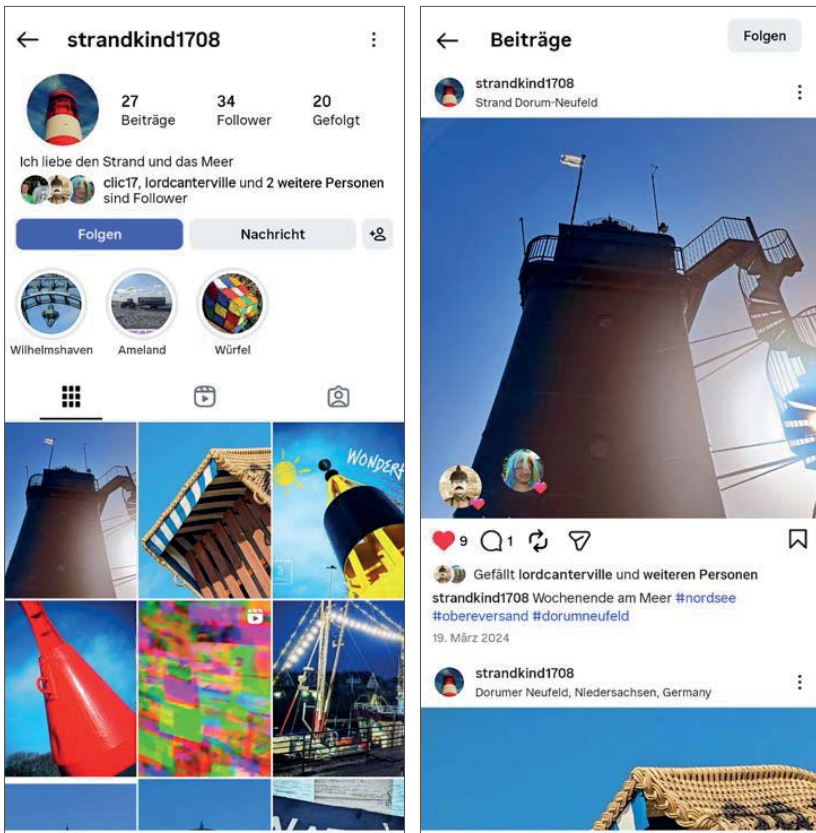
strandkind1708

27 Beiträge
34 Follower
20 Gefolgt

Ich liebe den Strand und das Meer

clic17, lordcanterville und 2 weitere Personen sind Follower

Folgen
Nachricht

Wilhelmshaven
Ameland
Würfel

WONDER

Beiträge
Folgen

strandkind1708
Strand Dorum-Neufeld

9
1

Gefällt lordcanterville und weiteren Personen

strandkind1708 Wochenende am Meer #nordsee #obereversand #dorumneufeld

19. März 2024

strandkind1708
Dorumer Neufeld, Niedersachsen, Germany